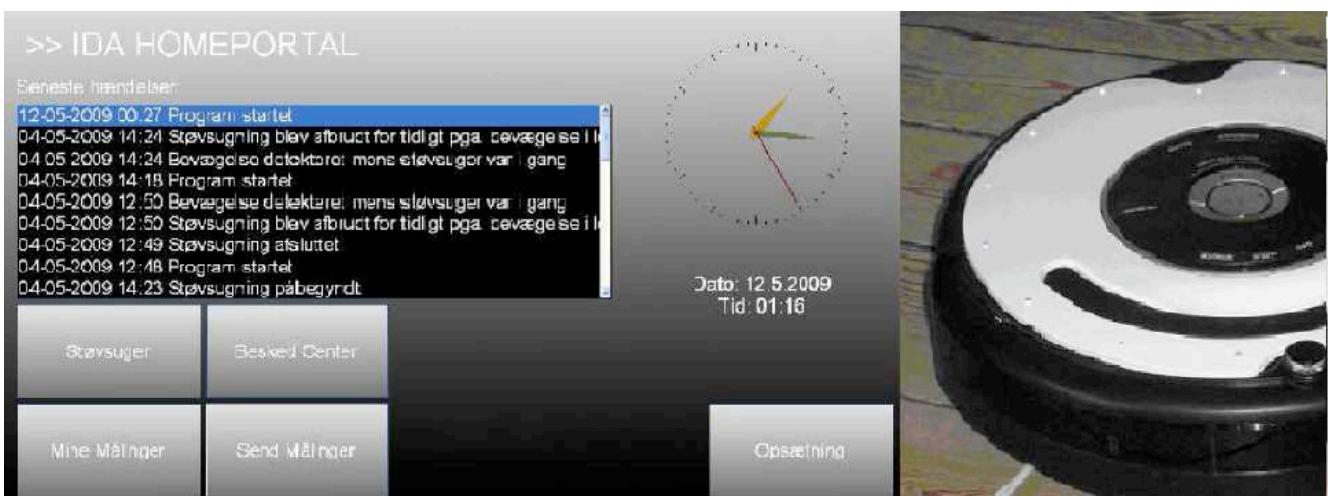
>> IDA HOMEPORTAL

Seneste hændelser

12-05-2009 00:27 Program startet
04-05-2009 14:24 Støvsugning blev afbrudt for tidligt pga. bevægelse i l
04-05-2009 14:24 Bevægelse detekteret mens støvsuger var i gang
04-05-2009 14:18 Program startet
04-05-2009 12:50 Bevægelse detekteret mens støvsuger var i gang
04-05-2009 12:50 Støvsugning blev afbrudt for tidligt pga. bevægelse i l
04-05-2009 12:49 Støvsugning afsluttet
04-05-2009 12:48 Program startet
04-05-2009 14:23 Støvsugning påbegyndt

Dato: 12.5.2009
Tid: 01:16

Støvsuger

Besked Center

Mine Målinger

Send Målinger

Opsætning